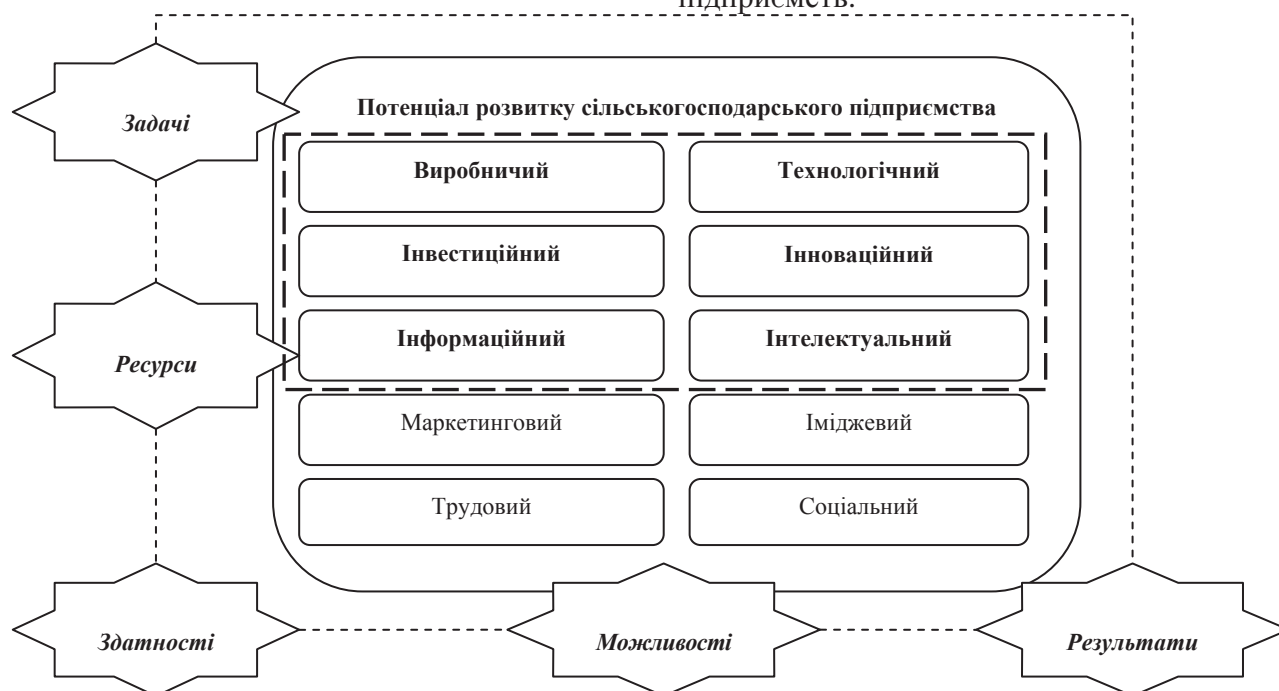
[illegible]

Задачі

Потенціал розвитку сільськогосподарського підприємства

Виробничий

Технологічний

Інвестиційний

Інноваційний

Ресурси

Інформаційний

Інтелектуальний

Маркетинговий

Іміджевий

Трудовий

Соціальний

Здатності

Можливості

Результати